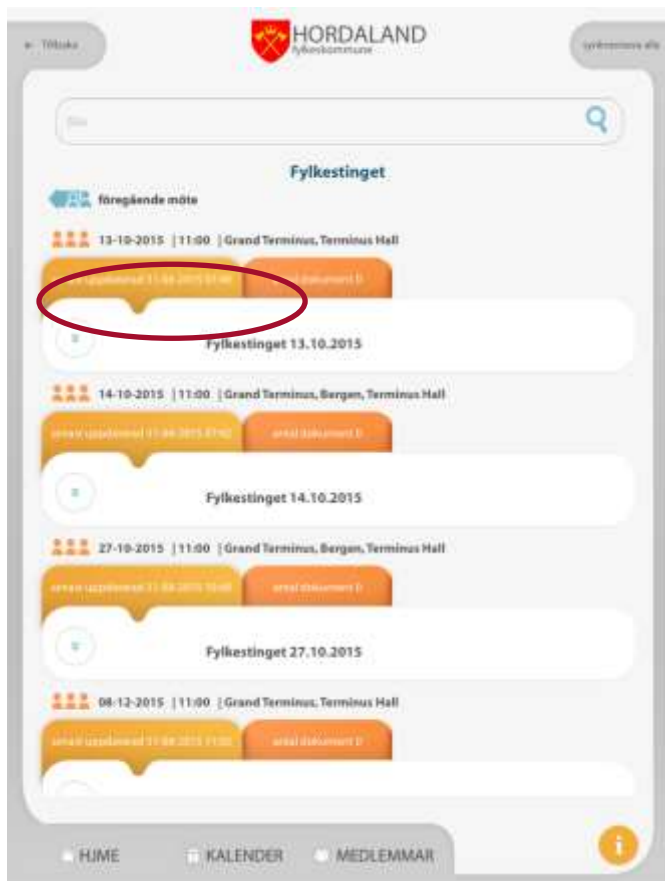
← Tilbake

HORDALAND
fylkeskommune

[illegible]

Fylkestinget

føregåande møte

13-10-2015 | 11:00 | Grand Terminus, Terminus Hall

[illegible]

antal dokument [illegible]

Fylkestinget 13.10.2015

14-10-2015 | 11:00 | Grand Terminus, Bergen, Terminus Hall

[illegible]

antal dokument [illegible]

Fylkestinget 14.10.2015

27-10-2015 | 11:00 | Grand Terminus, Bergen, Terminus Hall

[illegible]

antal dokument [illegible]

Fylkestinget 27.10.2015

08-12-2015 | 11:00 | Grand Terminus, Terminus Hall

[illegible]

antal dokument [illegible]

HJME

KALENDER

MEDLEMMAR